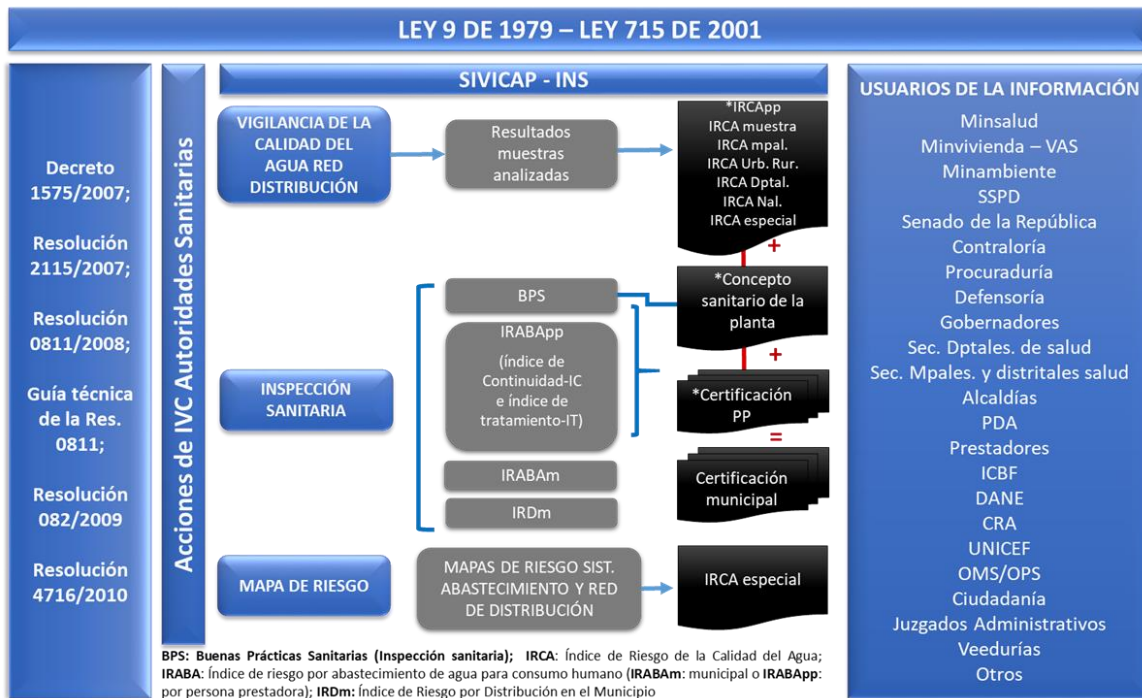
LEY 9 DE 1979 – LEY 715 DE 2001

Decreto 1575/2007;

Resolución 2115/2007;

Resolución 0811/2008;

Guía técnica de la Res. 0811;

Resolución 082/2009

Resolución 4716/2010

Acciones de IVC Autoridades Sanitarias

SIVICAP - INS

VIGILANCIA DE LA CALIDAD DEL AGUA RED DISTRIBUCIÓN

Resultados muestras analizadas

*IRCApp
IRCA muestra
IRCA mpal.
IRCA Urb. Rur.
IRCA Dptal.
IRCA Nal.
IRCA especial

+

BPS

*Concepto sanitario de la planta

IRABApp
(índice de Continuidad-IC e índice de tratamiento-IT)

+

INSPECCIÓN SANITARIA

*Certificación PP

=

IRABAm

Certificación municipal

IRDm

MAPA DE RIESGO

MAPAS DE RIESGO SIST. ABASTECIMIENTO Y RED DE DISTRIBUCIÓN

IRCA especial

USUARIOS DE LA INFORMACIÓN
Minsalud
Minvivienda – VAS
Minambiente
SSPD
Senado de la República
Contraloría
Procuraduría
Defensoría
Gobernadores
Sec. Dptales. de salud
Sec. Mpales. y distritales salud
Alcaldías
PDA
Prestadores
ICBF
DANE
CRA
UNICEF
OMS/OPS
Ciudadanía
Juzgados Administrativos
Veedurías
Otros

BPS: Buenas Prácticas Sanitarias (Inspección sanitaria); IRCA: Índice de Riesgo de la Calidad del Agua; IRABA: Índice de riesgo por abastecimiento de agua para consumo humano (IRABAm: municipal o IRABApp: por persona prestadora); IRDm: Índice de Riesgo por Distribución en el Municipio